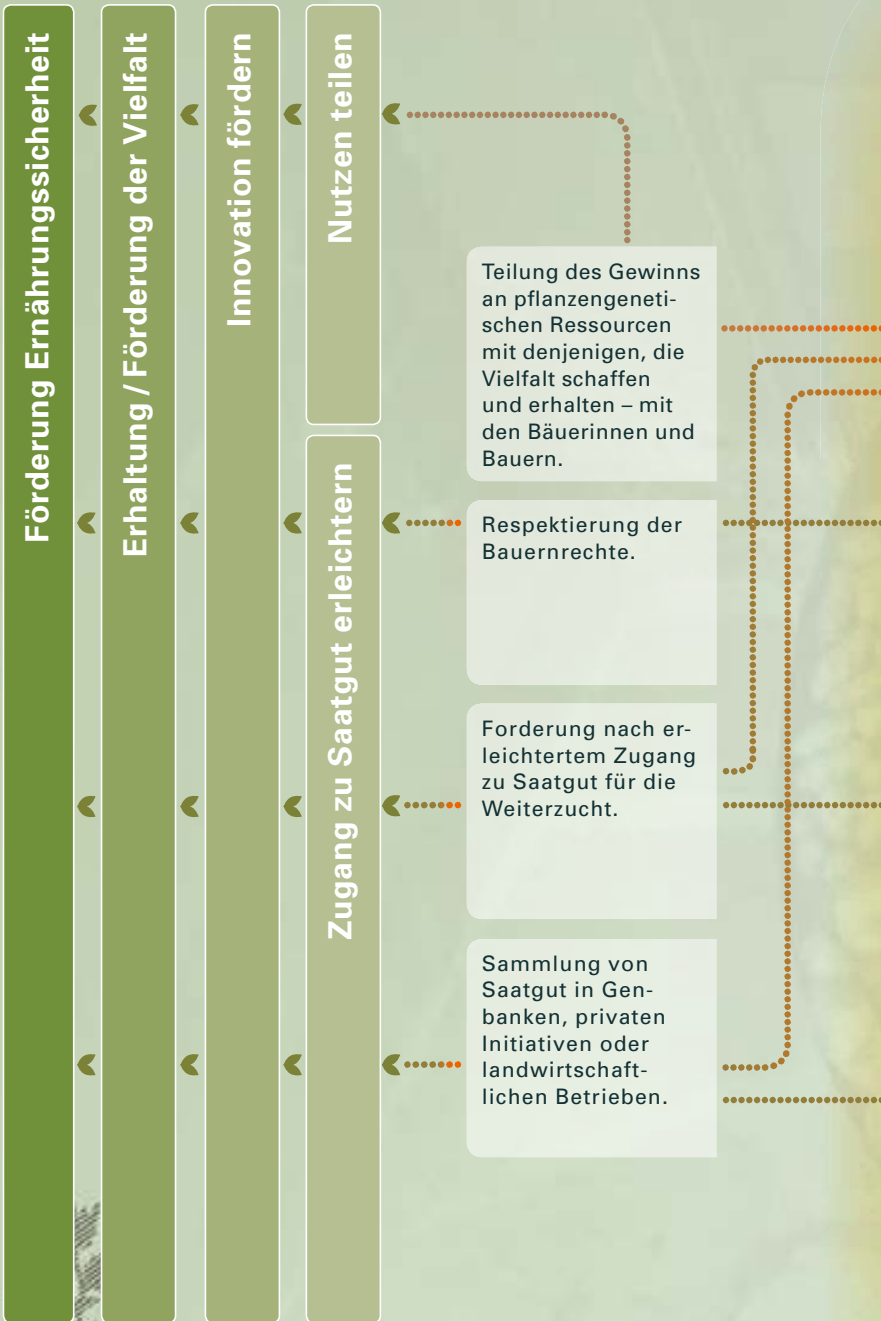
Förderung Ernährungssicherheit

Erhaltung / Förderung der Vielfalt

Innovation fördern

Nutzen teilen

Zugang zu Saatgut erleichtern

Teilung des Gewinns an pflanzengenetischen Ressourcen mit denjenigen, die Vielfalt schaffen und erhalten – mit den Bäuerinnen und Bauern.

Respektierung der Bauernrechte.

Forderung nach erleichtertem Zugang zu Saatgut für die Weiterzucht.

Sammlung von Saatgut in Genbanken, privaten Initiativen oder landwirtschaftlichen Betrieben.